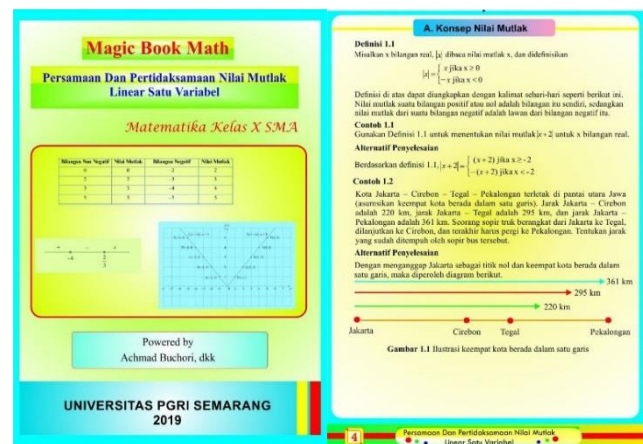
Magic Book Math

Persamaan Dan Pertidaksamaan Nilai Mutlak Linear Satu Variabel

Matematika Kelas X SMA

| Bilangan Non Negatif | Nilai Mutlak | Bilangan Negatif | Nilai Mutlak |
|---|---|---|---|
| 0 | 0 | -2 | 2 |
| 2 | 2 | -3 | 3 |
| 3 | 3 | -4 | 4 |
| 5 | 5 | -5 | 5 |

-4 $\frac{2}{3}$

Powered by
Achmad Buchori, dkk

UNIVERSITAS PGRI SEMARANG
2019

A. Konsep Nilai Mutlak

Definisi 1.1
Misalkan x bilangan real, |x| dibaca nilai mutlak x, dan didefinisikan

$|x| = \begin{cases} x \text{ jika } x \geq 0 \\ -x \text{ jika } x < 0 \end{cases}$

Definisi di atas dapat diungkapkan dengan kalimat sehari-hari seperti berikut ini. Nilai mutlak suatu bilangan positif atau nol adalah bilangan itu sendiri, sedangkan nilai mutlak dari suatu bilangan negatif adalah lawan dari bilangan negatif itu.

Contoh 1.1
Gunakan Definisi 1.1 untuk menentukan nilai mutlak $|x+2|$ untuk x bilangan real.

Alternatif Penyelesaian
Berdasarkan definisi 1.1, $|x+2| = \begin{cases} (x+2) \text{ jika } x \geq -2 \\ -(x+2) \text{ jika } x < -2 \end{cases}$

Contoh 1.2
Kota Jakarta – Cirebon – Tegal – Pekalongan terletak di pantai utara Jawa (asumsikan keempat kota berada dalam satu garis). Jarak Jakarta – Cirebon adalah 220 km, jarak Jakarta – Tegal adalah 295 km, dan jarak Jakarta – Pekalongan adalah 361 km. Seorang sopir truk berangkat dari Jakarta ke Tegal, dilanjutkan ke Cirebon, dan terakhir harus pergi ke Pekalongan. Tentukan jarak yang sudah ditempuh oleh sopir bus tersebut.

Alternatif Penyelesaian
Dengan menganggap Jakarta sebagai titik nol dan keempat kota berada dalam satu garis, maka diperoleh diagram berikut.

361 km
295 km
220 km

Jakarta Cirebon Tegal Pekalongan

Gambar 1.1 Ilustrasi keempat kota berada dalam satu garis

4 Persamaan Dan Pertidaksamaan Nilai Mutlak Linear Satu Variabel